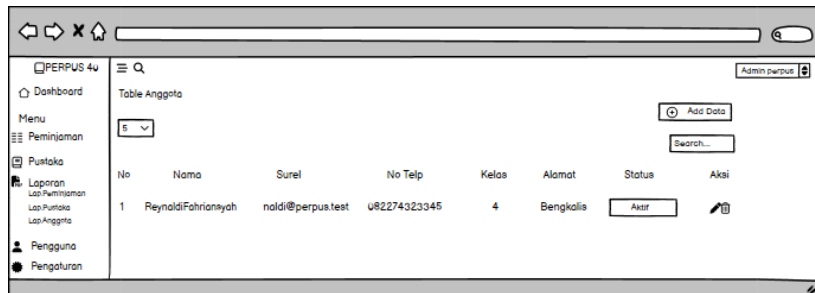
PERPUS 4u

Dashboard

Menu

Peminjaman

Pustaka

Laporan
Lap.Peminjaman
Lap.Pustaka
Lap.Anggota

Pengguna

Pengaturan

Admin perpus

Table Anggota

Add Data

5

Search...

| No | Nama | Surel | No Telp | Kelas | Alamat | Status | Aksi |
|---|---|---|---|---|---|---|---|
| 1 | ReynaldiFahriansyah | naldi@perpus.test | 082274323345 | 4 | Bengkalis | Aktif | |